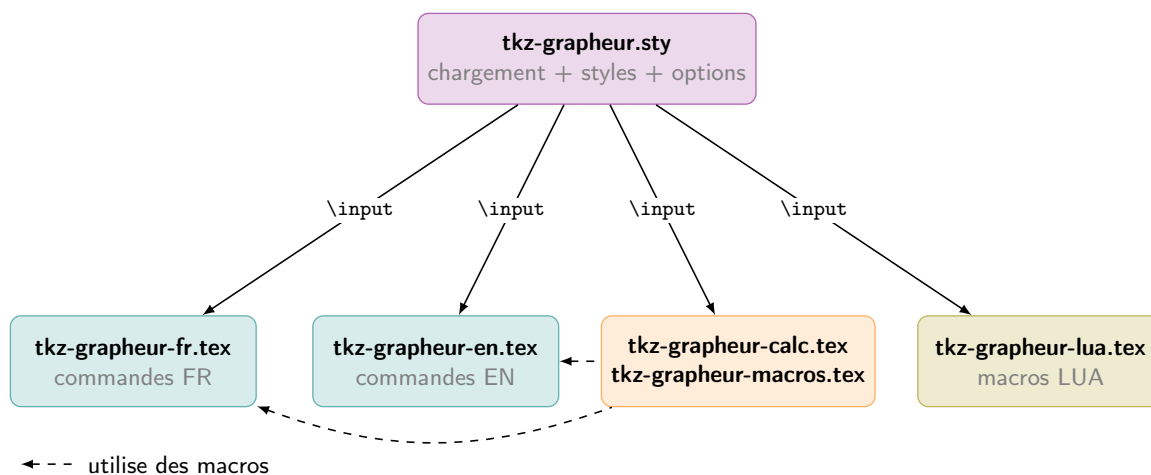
tkz-grapheur.sty
chargement + styles + options

\input

\input

\input

\input

tkz-grapheur-fr.tex
commandes FR

tkz-grapheur-en.tex
commandes EN

tkz-grapheur-calc.tex
tkz-grapheur-macros.tex

tkz-grapheur-lua.tex
macros LUA

utilise des macros